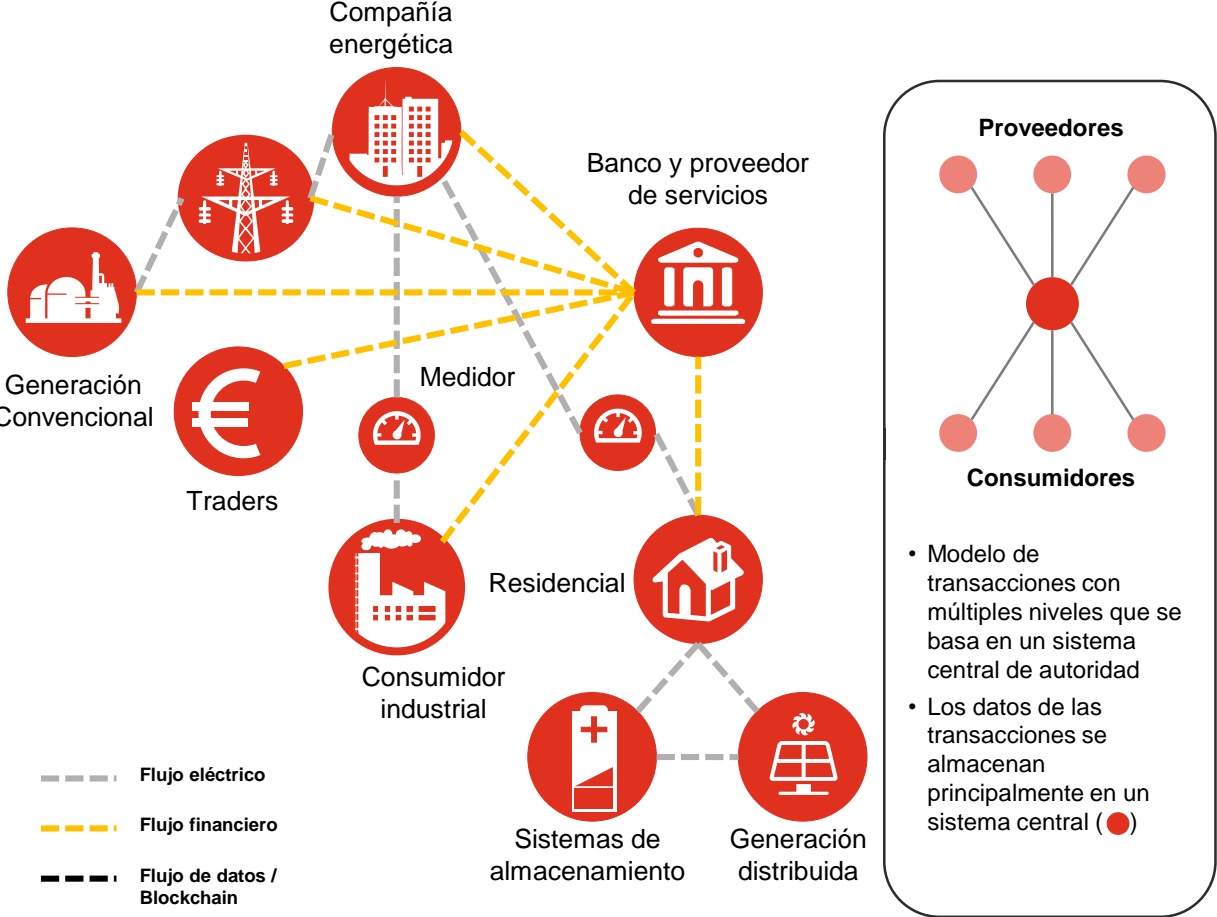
Compañía energética

Banco y proveedor de servicios

Generación Convencional

Traders

Medidor

Consumidor industrial

Residencial

Sistemas de almacenamiento

Generación distribuida

Flujo eléctrico

Flujo financiero

Flujo de datos / Blockchain

Proveedores

Consumidores

• Modelo de transacciones con múltiples niveles que se basa en un sistema central de autoridad
• Los datos de las transacciones se almacenan principalmente en un sistema central ( )